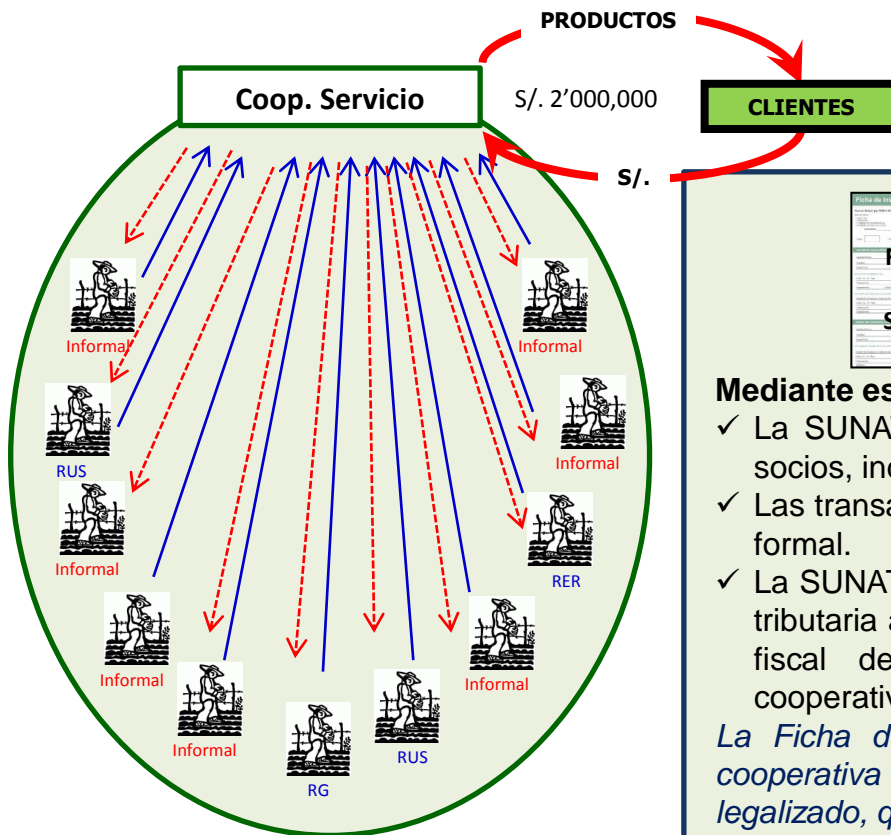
PRODUCTOS

Coop. Servicio

S/. 2'000,000

CLIENTES

S/.

Informal

Informal

RUS

Informal

Informal

Informal

RER

Informal

Informal

Informal

RG

RUS

Informal

F

S

Mediante es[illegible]

✓ La SUNA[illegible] socios, inc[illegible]

✓ Las transa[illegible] formal.

✓ La SUNAT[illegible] tributaria a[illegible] fiscal de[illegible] cooperativ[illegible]

La Ficha d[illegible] cooperativa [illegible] legalizado, q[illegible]